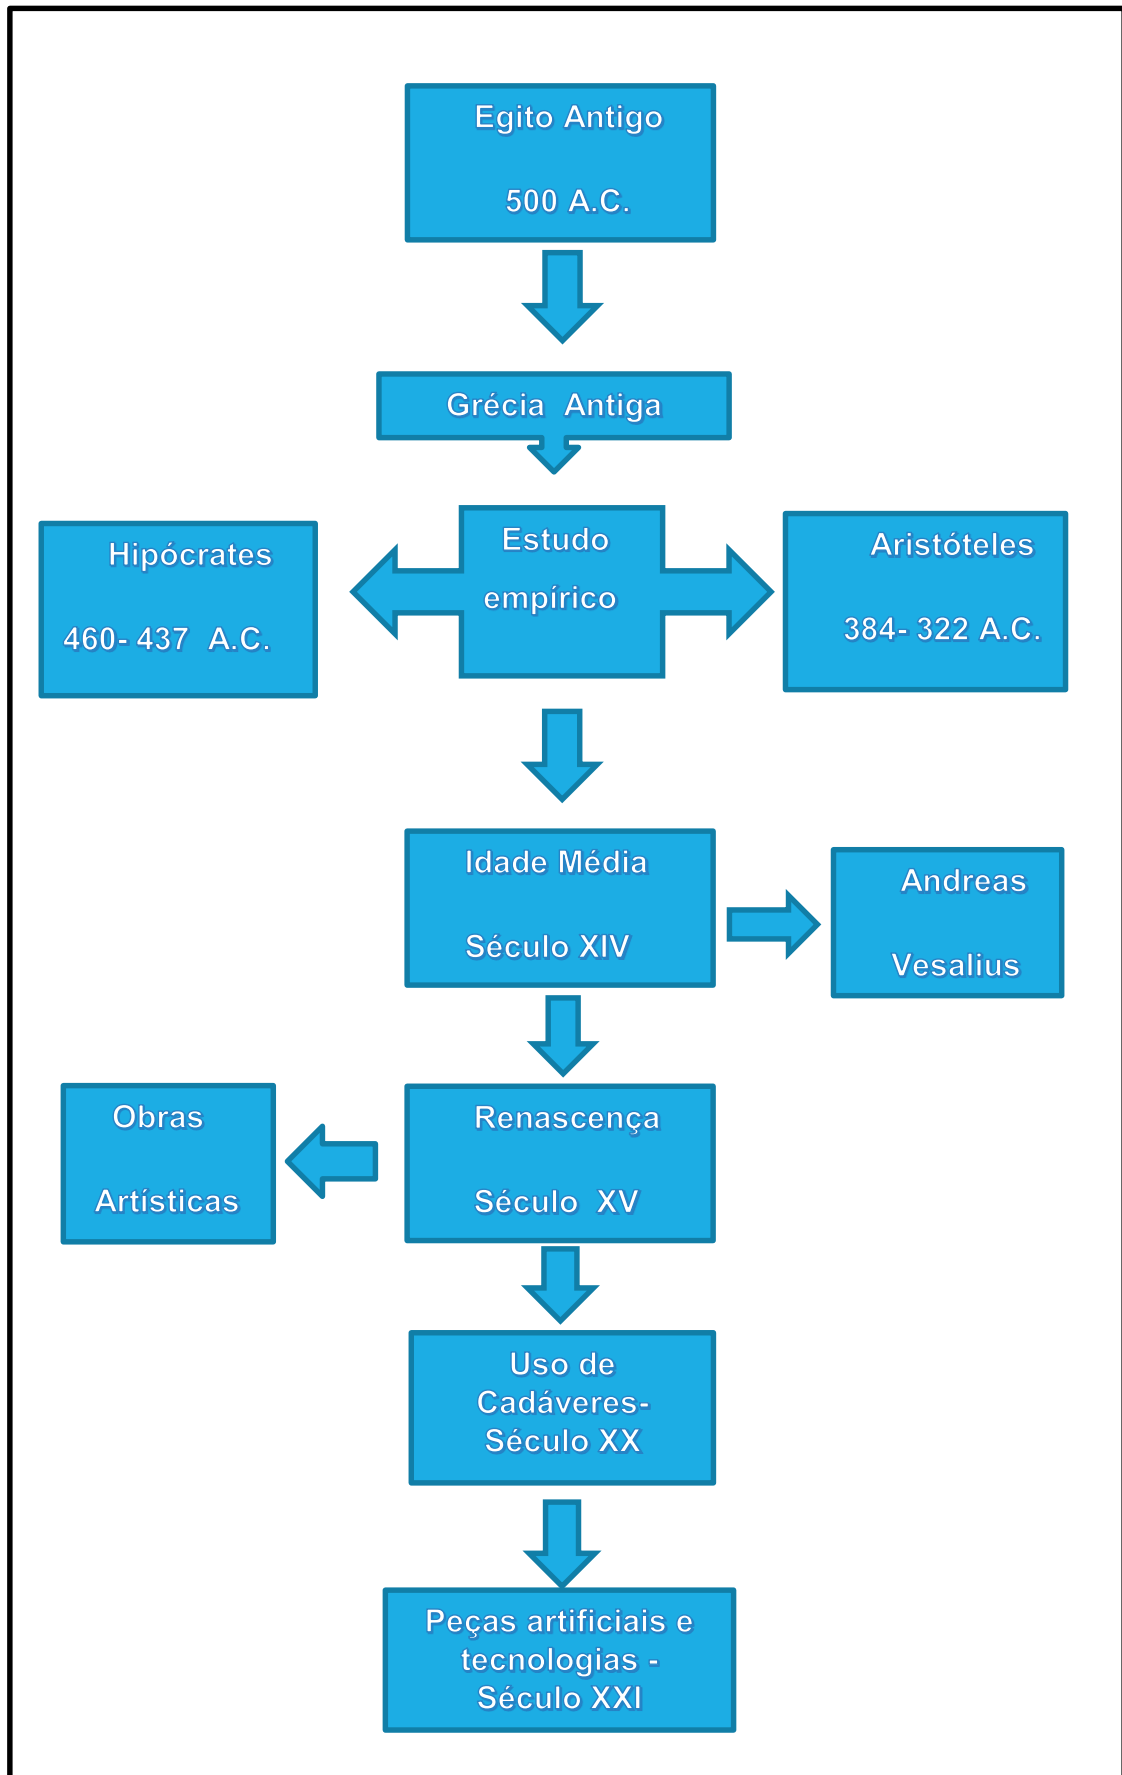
Egito Antigo

500 A.C.

Grécia Antiga

Hipócrates

460- 437 A.C.

Estudo

empírico

Aristóteles

384- 322 A.C.

Idade Média

Século XIV

Andreas

Vesalius

Obras

Artísticas

Renascença

Século XV

Uso de Cadáveres- Século XX

Peças artificiais e tecnologias - Século XXI